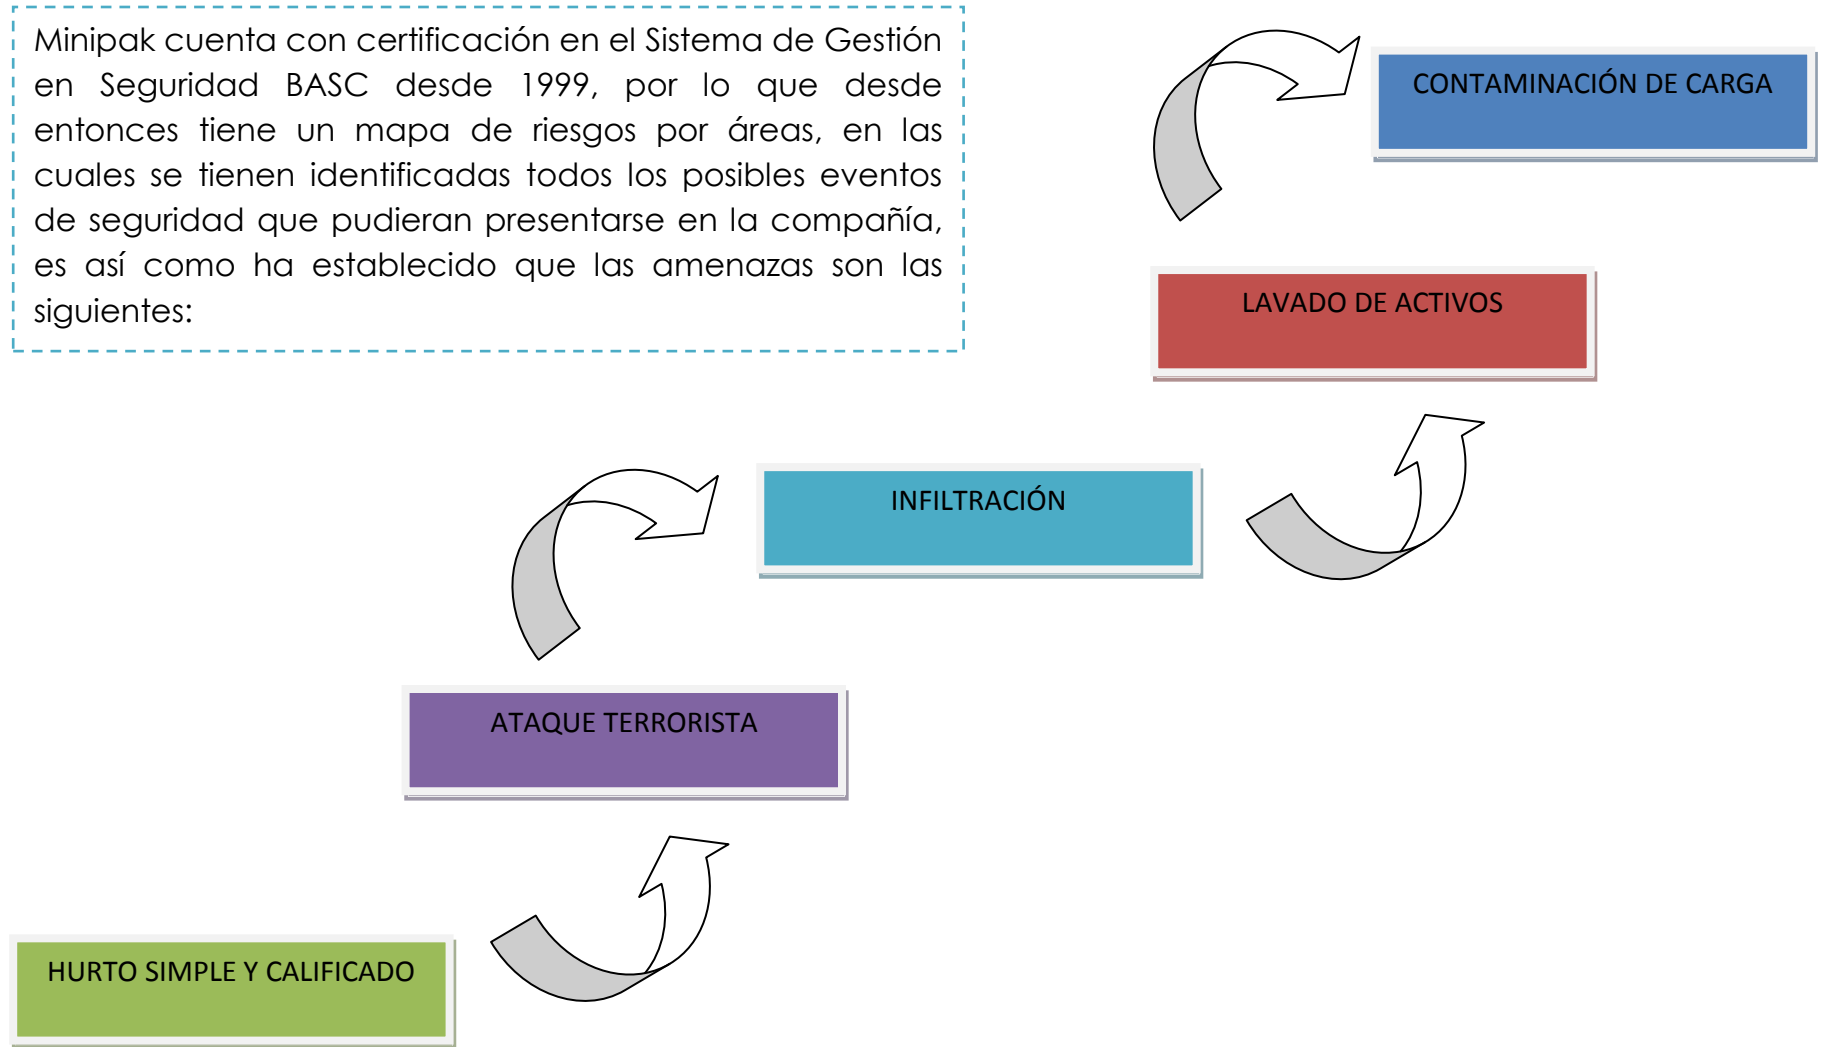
Minipak cuenta con certificación en el Sistema de Gestión en Seguridad BASC desde 1999, por lo que desde entonces tiene un mapa de riesgos por áreas, en las cuales se tienen identificadas todos los posibles eventos de seguridad que pudieran presentarse en la compañía, es así como ha establecido que las amenazas son las siguientes:

CONTAMINACIÓN DE CARGA

LAVADO DE ACTIVOS

INFILTRACIÓN

ATAQUE TERRORISTA

HURTO SIMPLE Y CALIFICADO